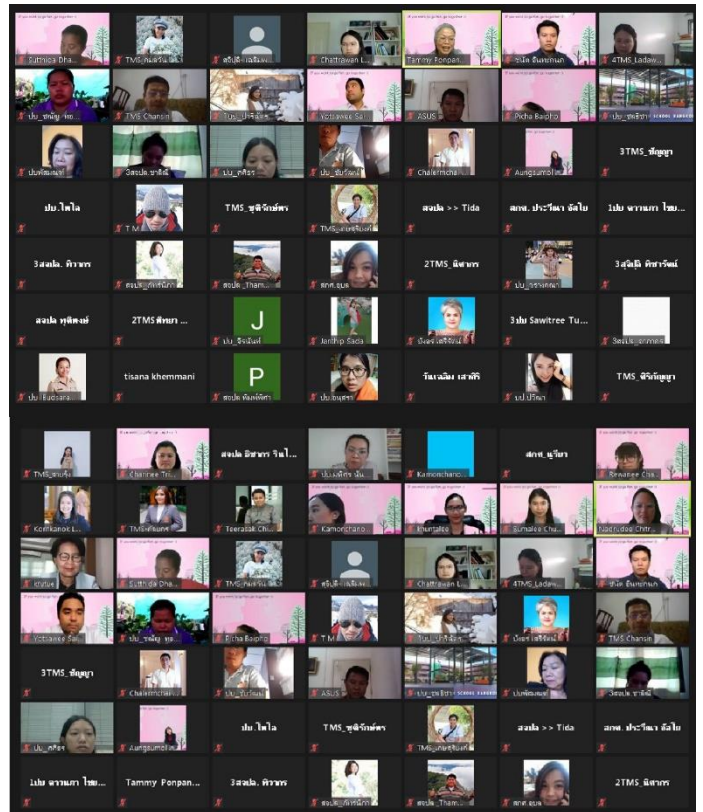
Suthida Dha...
TMS_คุณรัตน์
สปน. เฉลิม...
Chattrawan L...
Tammy Ponpan...
ชาลิต อินทปาน
4TMS_Ladaw...
ปน_ขนิษฐ...
TMS Chansin
Tuu_ปาริฉัตร
Yotsawee Sa...
ASUS
Picha Baipho
ปน_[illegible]
ปนพัชณพงศ์
3สปน. ชาลิณี
ปน_ศศิธร
ปน_ธีรวัฒน์
Chalermcha...
Aungsumol...
3TMS_ชัญญา
ปน.ไพไล
T M...
TMS_ชุติรัตน์ศร
TMS_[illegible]
สจปล >> Tida
สกพ. ประวีณา อัจใบ
1ปน จรรมณฑา ไชย...
3สจปล. ศิวากร
สจปล._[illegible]
สจปล._Tham...
สกพ.ยุบล
2TMS_นิศากร
ปน_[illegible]
3สุนิสิ ทิชาวัฒน์
สจปล พุฒิพงษ์
2TMSทิพยา ...
J
ปน_จิราภัทร
Jerdhip Sada
ปิยะชาติ เสรีจันท์
3ปน Sawitree Tu...
สจปล_อภิภาส
ปน_Budsara...
tisana khemmani
P
สจปล พัฒสพัชรา
ปน.อนุสรา
วันเฉลิม เสาศิริ
ปน.ปรีณา
TMS_ศิริกัญญา
TMS_ศุภนร
Channee Tri...
สจปล อิชาศร วินไ...
ปน.นงลักษณ์ รัน...
Kamonchano...
สกพ_นุรีมา
Rewadee Cisa...
Kornkanok L...
TMS_Kulnre
Teeratat Chi...
Kamonchano...
Khuntalee...
Sumalee Chu...
Nootrudee Chtr...
khytue...
Suthida Dha...
TMS_คุณรัตน์
สปน. เฉลิม...
Chattrawan L...
4TMS_Ladaw...
ชาลิต อินทปาน
Yotsawee Sa...
ปน_ขนิษฐ...
Picha Baipho
T M...
Tuu_ปาริฉัตร
ปิยะชาติ เสรีจันท์
TMS Chansin
3TMS_ชัญญา
Chalermcha...
ปน_ธีรวัฒน์
ASUS
ปน_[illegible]
ปนพัชณพงศ์
3สปน. ชาลิณี
ปน_ศศิธร
Aungsumol...
ปน.ไพไล
TMS_ชุติรัตน์ศร
TMS_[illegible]
สจปล >> Tida
สกพ. ประวีณา อัจใบ
1ปน จรรมณฑา ไชย...
Tammy Ponpan...
3สจปล. ศิวากร
สจปล._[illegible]
สจปล._Tham...
สกพ.ยุบล
2TMS_นิศากร